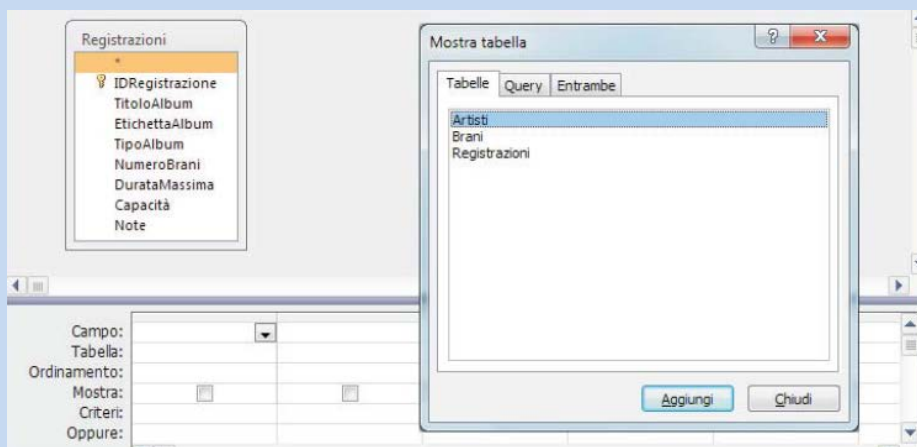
Registrazioni
*
IDRegistrazione
TitoloAlbum
EtichettaAlbum
TipoAlbum
NumeroBrani
DurataMassima
Capacità
Note

Mostra tabella
?
X
Tabelle
Query
Entrambe
Artisti
Brani
Registrazioni
Aggiungi
Chiudi

Campo:
Tabella:
Ordinamento:
Mostra:
Criteri:
Oppure: